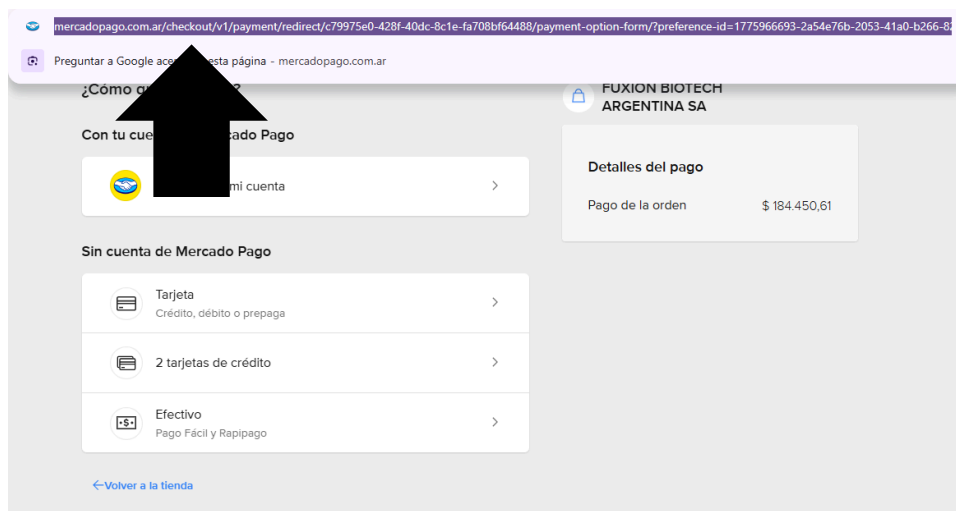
mercadopago.com.ar/checkout/v1/payment/redirect/c79975e0-428f-40dc-8c1e-fa708bf64488/payment-option-form/?preference-id=1775966693-2a54e76b-2053-41a0-b266-8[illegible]

Preguntar a Google ace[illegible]esta página - mercadopago.com.ar

¿Cómo q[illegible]?

Con tu cue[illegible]cado Pago

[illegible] mi cuenta

Sin cuenta de Mercado Pago

Tarjeta
Crédito, débito o prepaga

2 tarjetas de crédito

Efectivo
Pago Fácil y Rapipago

←Volver a la tienda

FUXION BIOTECH ARGENTINA SA

Detalles del pago

Pago de la orden $ 184.450,61